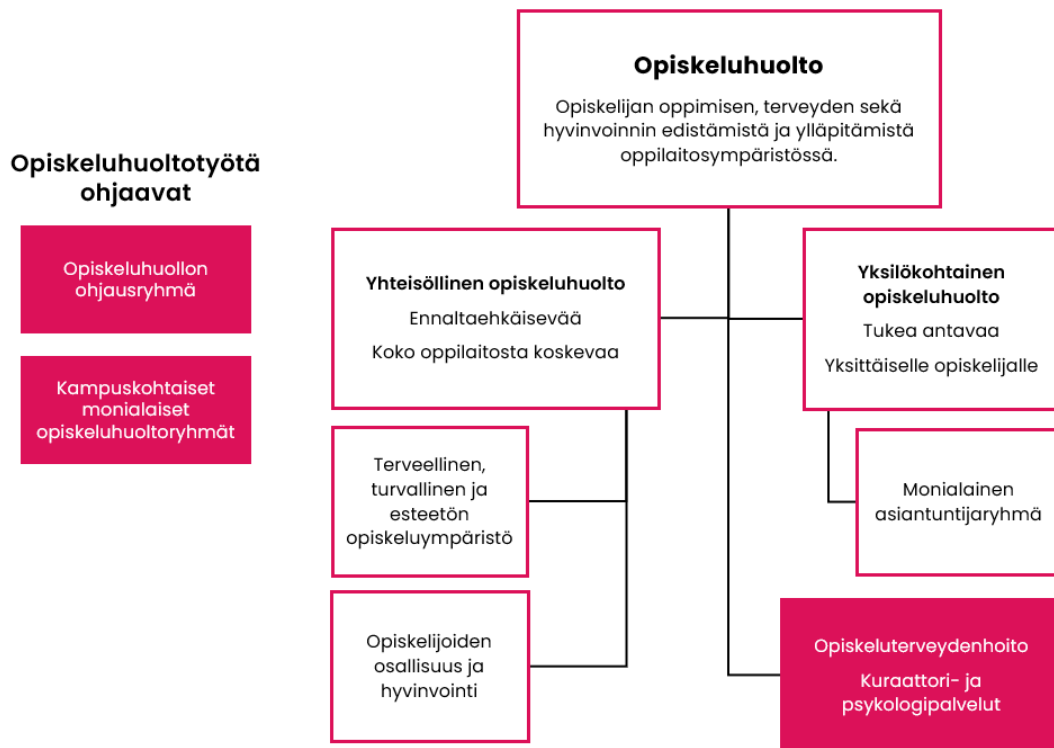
Opiskeluhuolto

Opiskelijan oppimisen, terveyden sekä hyvinvoinnin edistämistä ja ylläpitämistä oppilaitosympäristössä.

Opiskeluhuoltotyötä ohjaavat

Opiskeluhuollon ohjausryhmä

Kampuskohtaiset monialaiset opiskeluhuoltoryhmät

Yhteisöllinen opiskeluhuolto

Ennaltaehkäisevää

Koko oppilaitosta koskevaa

Yksilökohtainen opiskeluhuolto

Tukea antavaa

Yksittäiselle opiskelijalle

Terveellinen, turvallinen ja esteetön opiskeluympäristö

Monialainen asiantuntijaryhmä

Opiskelijoiden osallisuus ja hyvinvointi

Opiskeluterveydenhoito

Kuraattori- ja psykologipalvelut